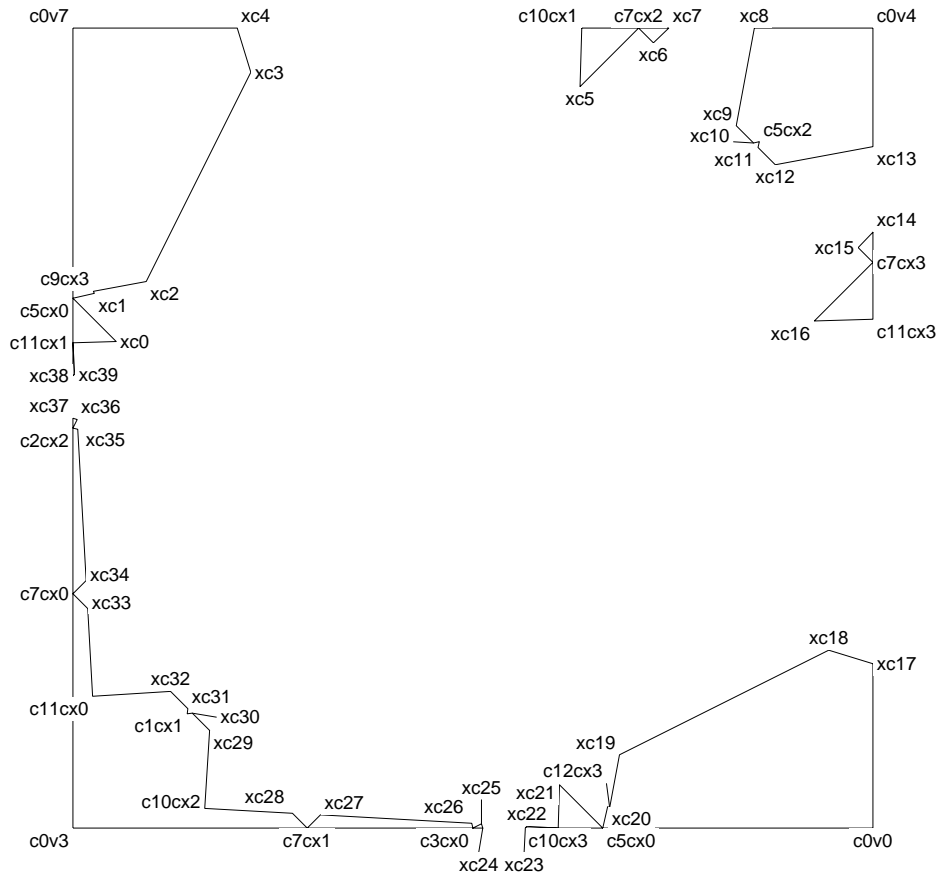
c0v7
xc4
xc3
c10cx1
c7cx2
xc7
xc6
xc5
xc8
c0v4
xc9
xc10
c5cx2
xc11
xc12
xc13
xc14
xc15
c7cx3
xc16
c11cx3
c9cx3
xc2
c5cx0
xc1
c11cx1
xc0
xc38
xc39
xc37
xc36
c2cx2
xc35
xc34
c7cx0
xc33
xc18
xc17
xc32
c11cx0
xc31
c1cx1
xc30
xc29
xc19
c12cx3
xc25
xc21
c10cx2
xc28
xc27
xc26
xc22
xc20
c0v3
c7cx1
c3cx0
c10cx3
c5cx0
c0v0
xc24
xc23